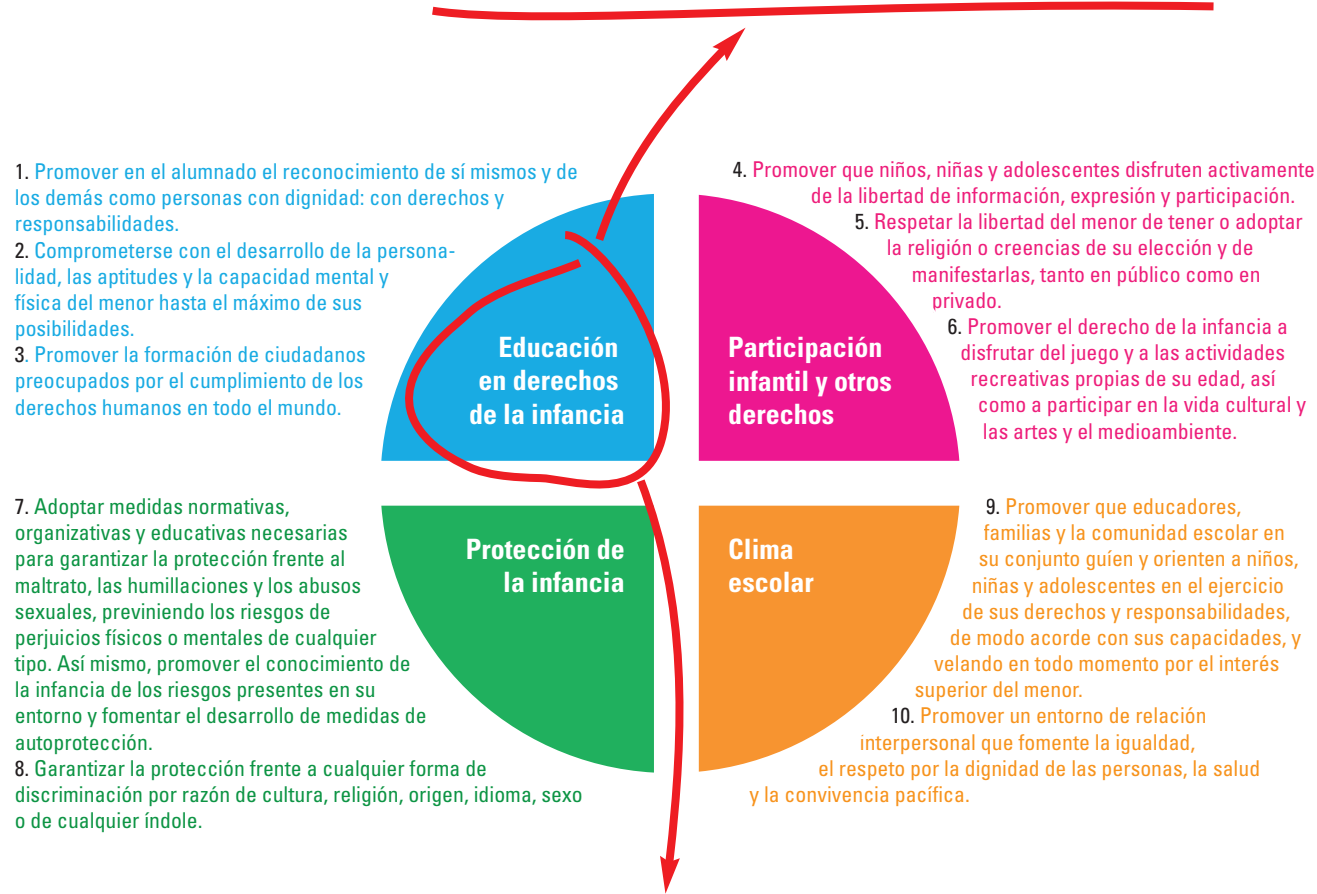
1. Promover en el alumnado el reconocimiento de sí mismos y de los demás como personas con dignidad: con derechos y responsabilidades.
2. Comprometerse con el desarrollo de la personalidad, las aptitudes y la capacidad mental y física del menor hasta el máximo de sus posibilidades.
3. Promover la formación de ciudadanos preocupados por el cumplimiento de los derechos humanos en todo el mundo.

Educación en derechos de la infancia

Participación infantil y otros derechos

4. Promover que niños, niñas y adolescentes disfruten activamente de la libertad de información, expresión y participación.
5. Respetar la libertad del menor de tener o adoptar la religión o creencias de su elección y de manifestarlas, tanto en público como en privado.
6. Promover el derecho de la infancia a disfrutar del juego y a las actividades recreativas propias de su edad, así como a participar en la vida cultural y las artes y el medioambiente.

7. Adoptar medidas normativas, organizativas y educativas necesarias para garantizar la protección frente al maltrato, las humillaciones y los abusos sexuales, previniendo los riesgos de perjuicios físicos o mentales de cualquier tipo. Así mismo, promover el conocimiento de la infancia de los riesgos presentes en su entorno y fomentar el desarrollo de medidas de autoprotección.
8. Garantizar la protección frente a cualquier forma de discriminación por razón de cultura, religión, origen, idioma, sexo o de cualquier índole.

Protección de la infancia

Clima escolar

9. Promover que educadores, familias y la comunidad escolar en su conjunto guíen y orienten a niños, niñas y adolescentes en el ejercicio de sus derechos y responsabilidades, de modo acorde con sus capacidades, y velando en todo momento por el interés superior del menor.
10. Promover un entorno de relación interpersonal que fomente la igualdad, el respeto por la dignidad de las personas, la salud y la convivencia pacífica.